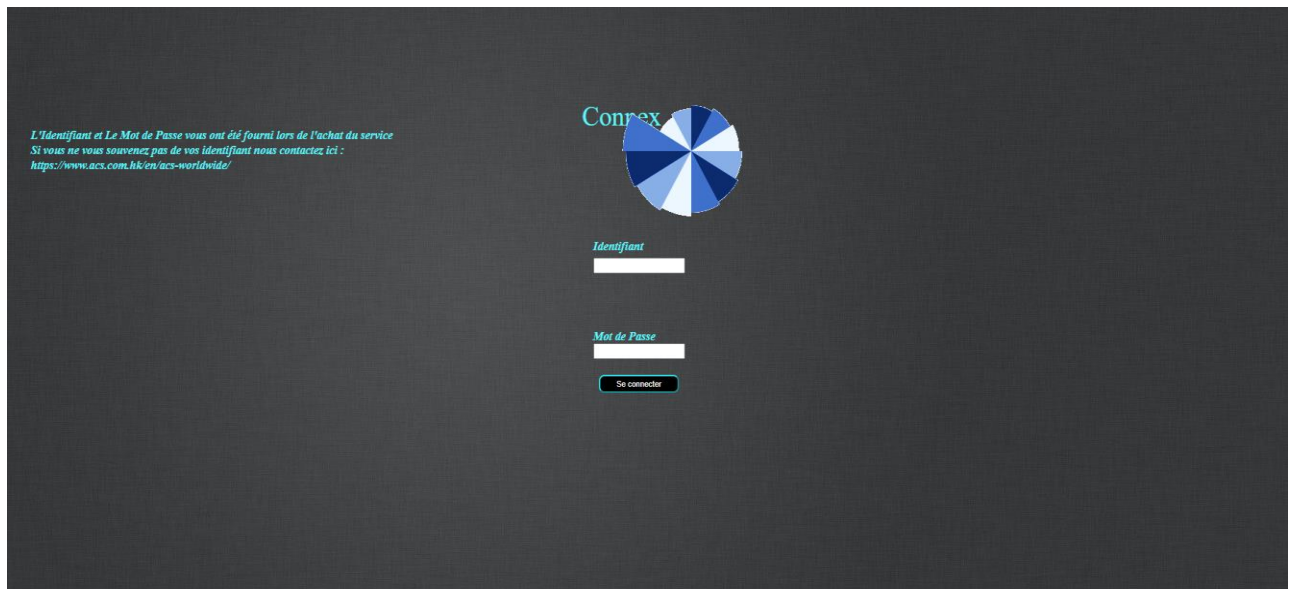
L'Identifiant et Le Mot de Passe vous ont été fourni lors de l'achat du service
Si vous ne vous souvenez pas de vos identifiant nous contactez ici :
https://www.acs.com.hk/en/acs-worldwide/

Connex

Identifiant

Mot de Passe

Se connecter